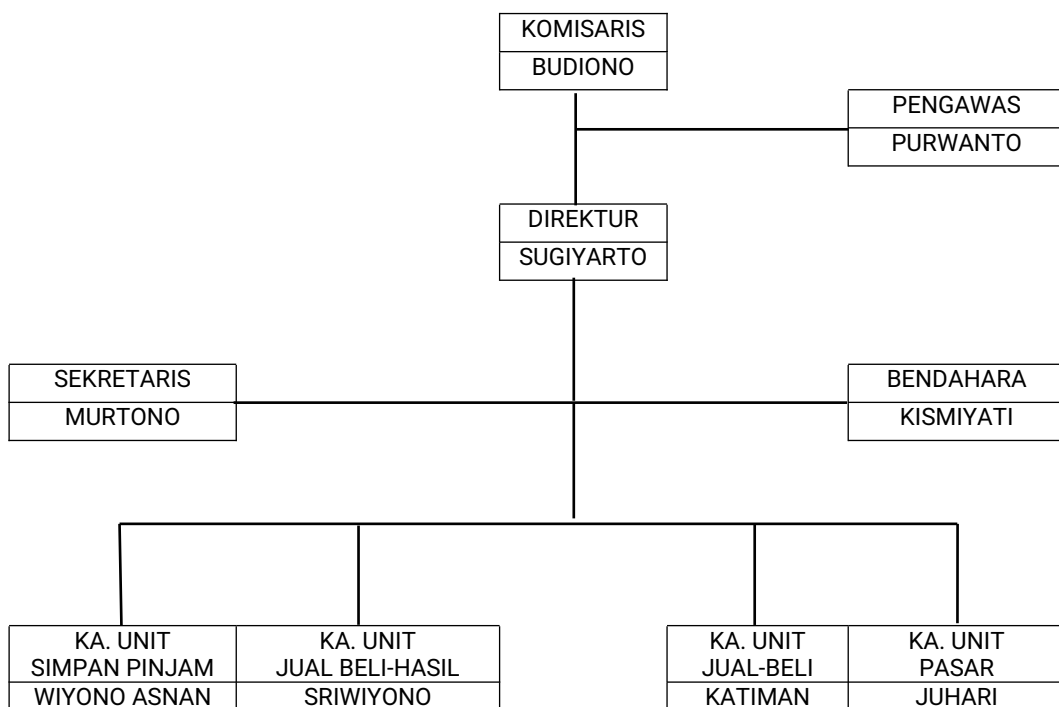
KOMISARIS
BUDIONO

PENGAWAS
PURWANTO

DIREKTUR
SUGIYARTO

SEKRETARIS
MURTONO

BENDAHARA
KISMIYATI

KA. UNIT
SIMPAN PINJAM
WIYONO ASNAN

KA. UNIT
JUAL BELI-HASIL
SRIWIYONO

KA. UNIT
JUAL-BELI
KATIMAN

KA. UNIT
PASAR
JUHARI